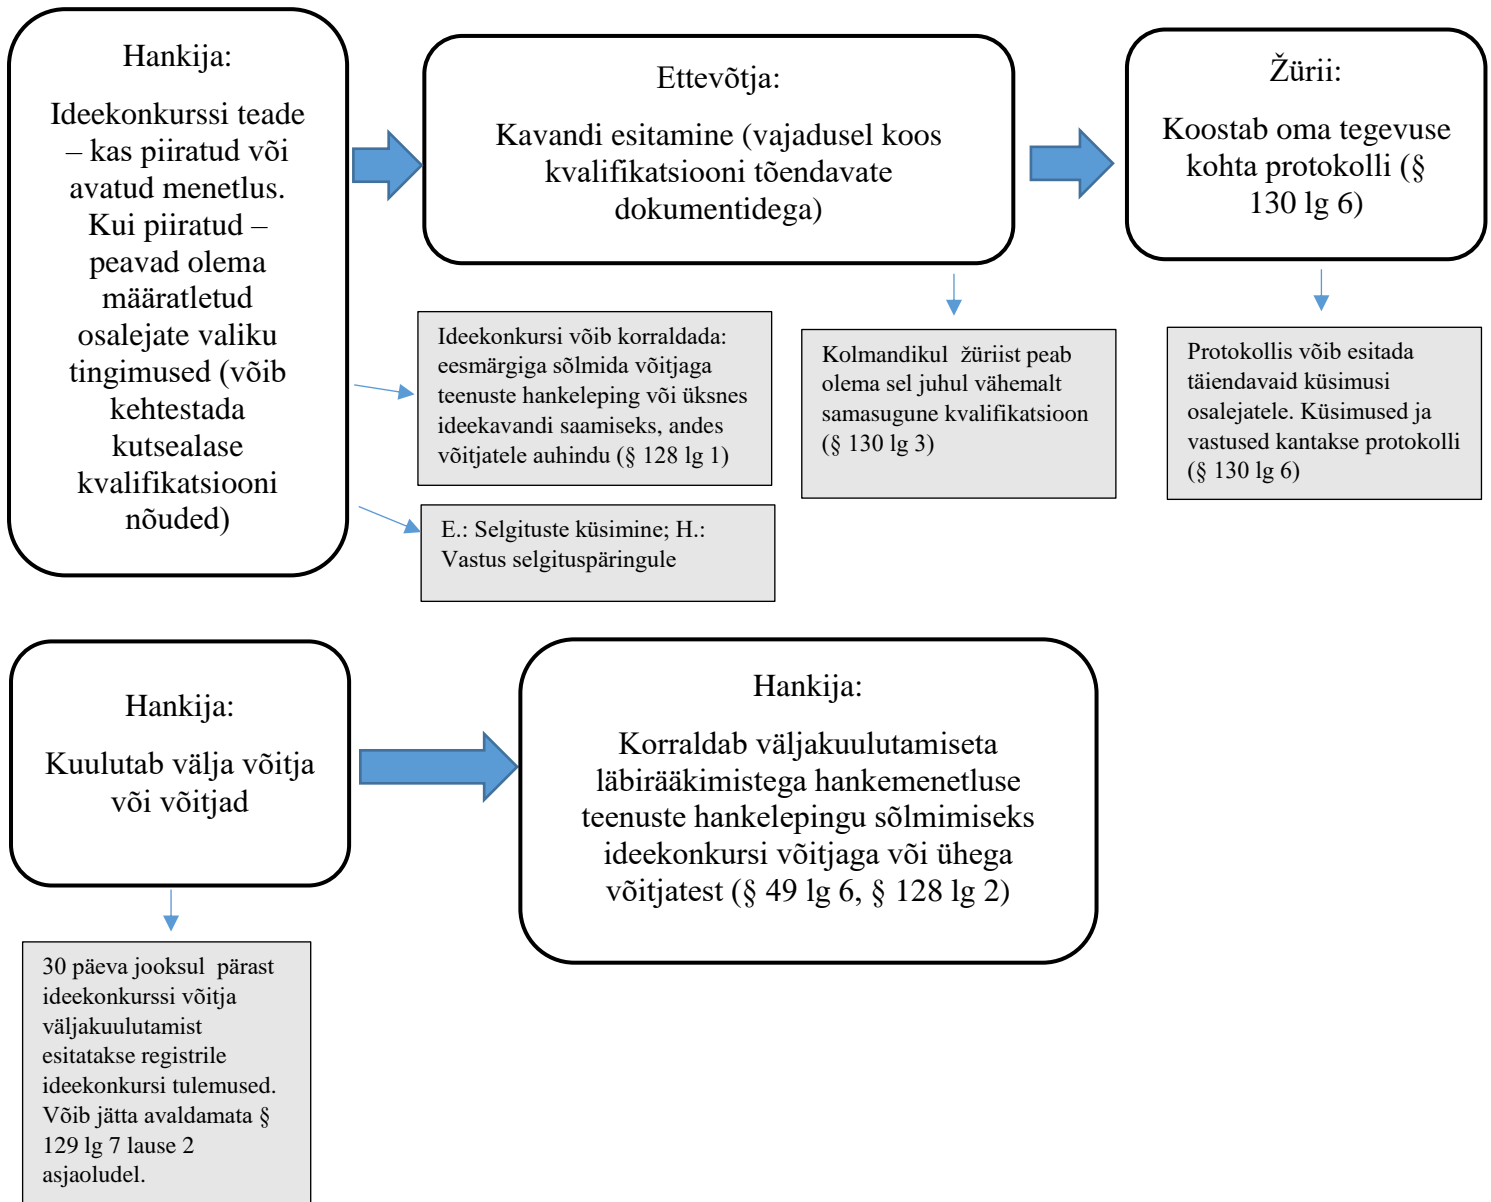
Hankija:

Ideekonkurssi teade – kas piiratud või avatud menetlus. Kui piiratud – peavad olema määratletud osalejate valiku tingimused (võib kehtestada kutsealase kvalifikatsiooni nõuded)

Ettevõtja:

Kavandi esitamine (vajadusel koos kvalifikatsiooni tõendavate dokumentidega)

Žürii:

Koostab oma tegevuse kohta protokolli (§ 130 lg 6)

Ideekonkursi võib korraldada: eesmärgiga sõlmida võitjaga teenuste hankeleping või üksnes ideekavandi saamiseks, andes võitjatele auhindu (§ 128 lg 1)

Kolmandikul žüriist peab olema sel juhul vähemalt samasugune kvalifikatsioon (§ 130 lg 3)

Protokollis võib esitada täiendavaid küsimusi osalejatele. Küsimused ja vastused kantakse protokolli (§ 130 lg 6)

E.: Selgituste küsimine; H.: Vastus selgituspäringule

Hankija:

Kuulutab välja võitja või võitjad

Hankija:

Korraldab väljakuulutamiseta läbirääkimistega hankemenetluse teenuste hankelepingu sõlmimiseks ideekonkursi võitjaga või ühega võitjatest (§ 49 lg 6, § 128 lg 2)

30 päeva jooksul pärast ideekonkurssi võitja väljakuulutamist esitatakse registrile ideekonkursi tulemused. Võib jätta avaldamata § 129 lg 7 lause 2 asjaoludel.